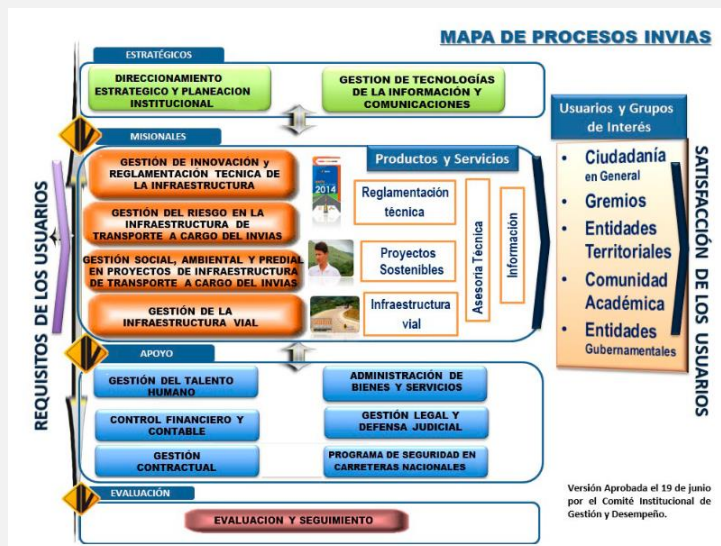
MAPA DE PROCESOS INVIAS

REQUISITOS DE LOS USUARIOS

ESTRATÉGICOS

DIRECCIONAMIENTO ESTRATEGICO Y PLANEACION INSTITUCIONAL

GESTION DE TECNOLOGÍAS DE LA INFORMACIÓN Y COMUNICACIONES

MISIONALES

GESTIÓN DE INNOVACIÓN y REGLAMENTACIÓN TECNICA DE LA INFRAESTRUCTURA

GESTIÓN DEL RIESGO EN LA INFRAESTRUCTURA DE TRANSPORTE A CARGO DEL INVIAS

GESTIÓN SOCIAL, AMBIENTAL Y PREDIAL EN PROYECTOS DE INFRAESTRUCTURA DE TRANSPORTE A CARGO DEL INVIAS

GESTIÓN DE LA INFRAESTRUCTURA VIAL

2014

Productos y Servicios

Reglamentación técnica

Proyectos Sostenibles

Infraestructura vial

Asesoria Tecnica

Información

Usuarios y Grupos de Interés

• Ciudadanía en General
• Gremios
• Entidades Territoriales
• Comunidad Académica
• Entidades Gubernamentales

SATISFACCIÓN DE LOS USUARIOS

APOYO

GESTIÓN DEL TALENTO HUMANO

ADMINISTRACIÓN DE BIENES Y SERVICIOS

CONTROL FINANCIERO Y CONTABLE

GESTIÓN LEGAL Y DEFENSA JUDICIAL

GESTIÓN CONTRACTUAL

PROGRAMA DE SEGURIDAD EN CARRETERAS NACIONALES

EVALUACIÓN

EVALUACION Y SEGUIMIENTO

Versión Aprobada el 19 de junio por el Comité Institucional de Gestión y Desempeño.